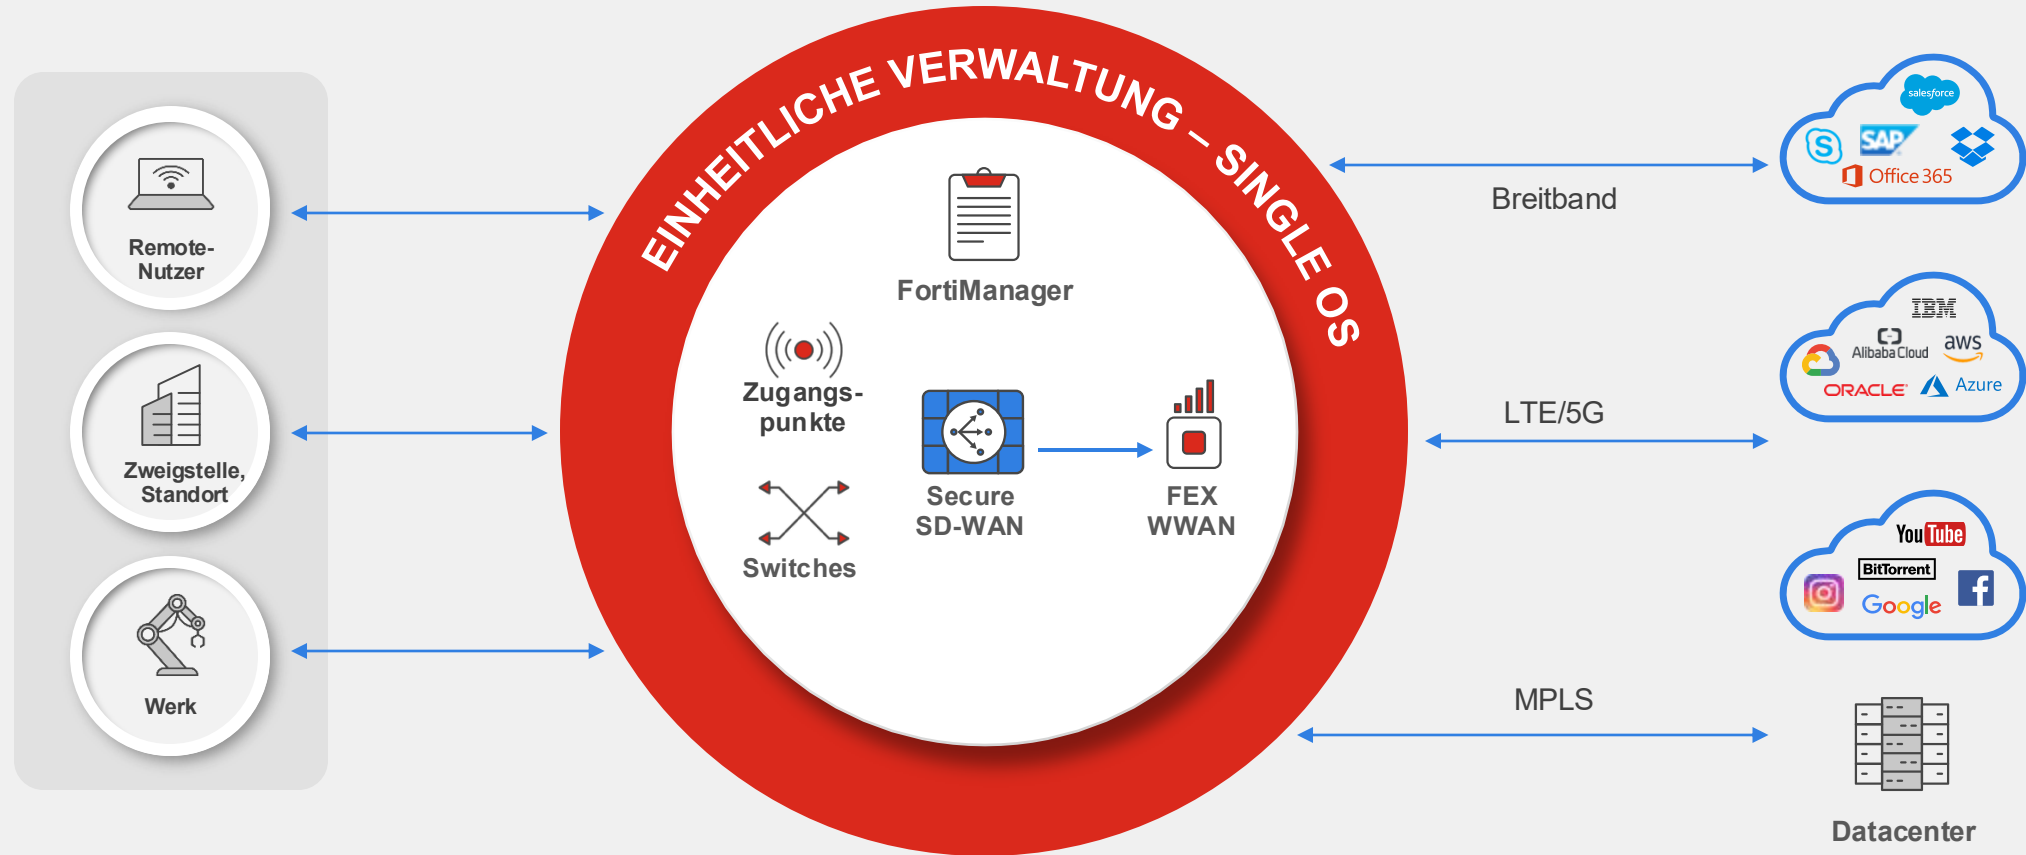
Remote-Nutzer

Zweigstelle, Standort

Werk

EINHEITLICHE VERWALTUNG – SINGLE OS

FortiManager

Zugangs-punkte

Switches

Secure SD-WAN

FEX WWAN

Breitband

salesforce
SAP
Office 365

LTE/5G

IBM
Alibaba Cloud
aws
ORACLE
Azure

YouTube
BitTorrent
Google

MPLS

Datacenter